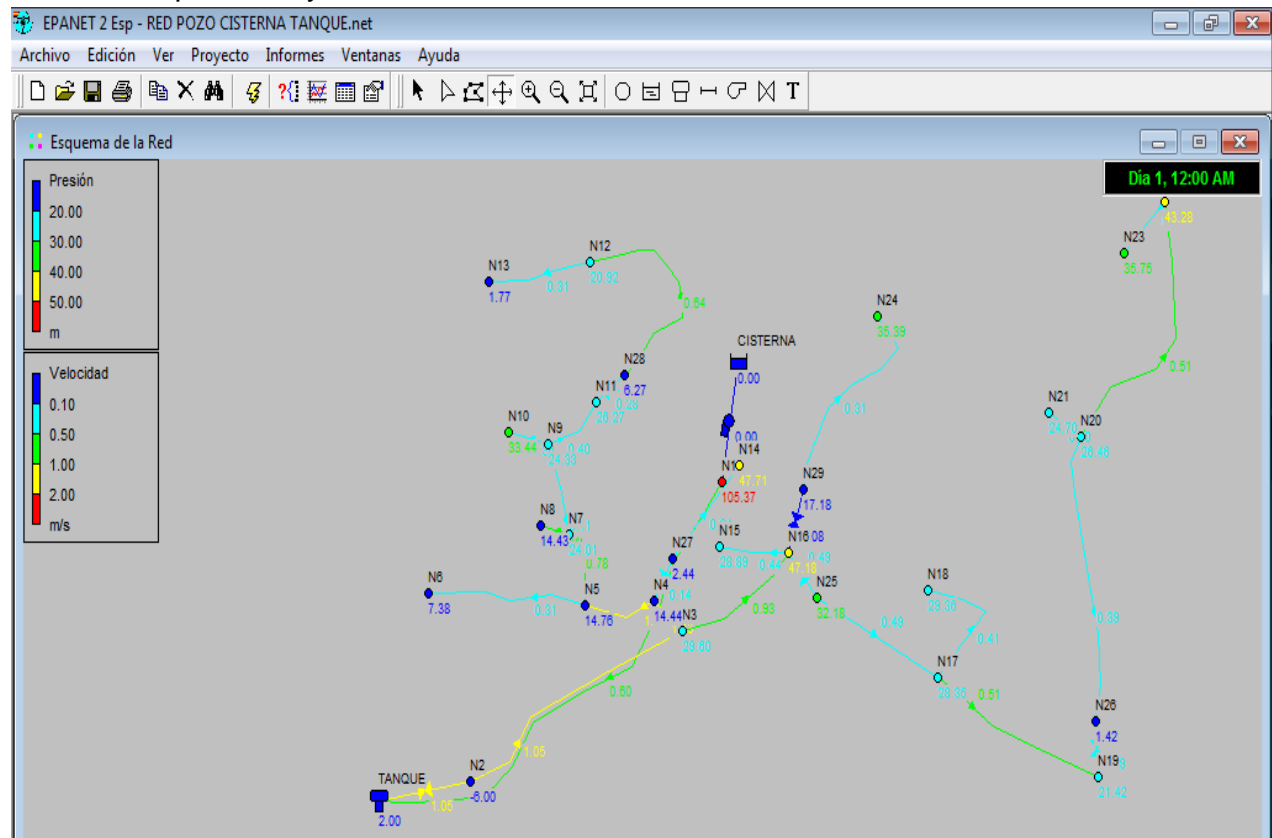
EPANET 2 Esp - RED POZO CISTERNA TANQUE.net

Archivo Edición Ver Proyecto Informes Ventanas Ayuda

T

Esquema de la Red

Presión
20.00
30.00
40.00
50.00
m

Velocidad
0.10
0.50
1.00
2.00
m/s

Dia 1, 12:00 AM

N13
1.77
0.31
N12
20.92
0.64
N28
6.27
N11
0.28
26.27
N10
33.44
N9
0.40
24.33
N8
14.43
N7
24.01
0.78
N6
7.38
0.31
N5
14.76
N4
0.14
14.44
N3
29.60
N27
2.44
N15
28.89
0.44
N1
105.37
N14
47.71
CISTERNA
0.00
0.00
N29
17.18
N16
47.18
0.49
N25
32.18
0.93
0.60
1.05
N2
6.00
TANQUE
2.00
1.05
N24
35.39
0.31
N18
29.30
0.41
0.49
N17
28.36
0.51
N19
21.42
N26
1.42
0.39
N21
24.70
N20
26.46
0.51
N23
35.75
43.29